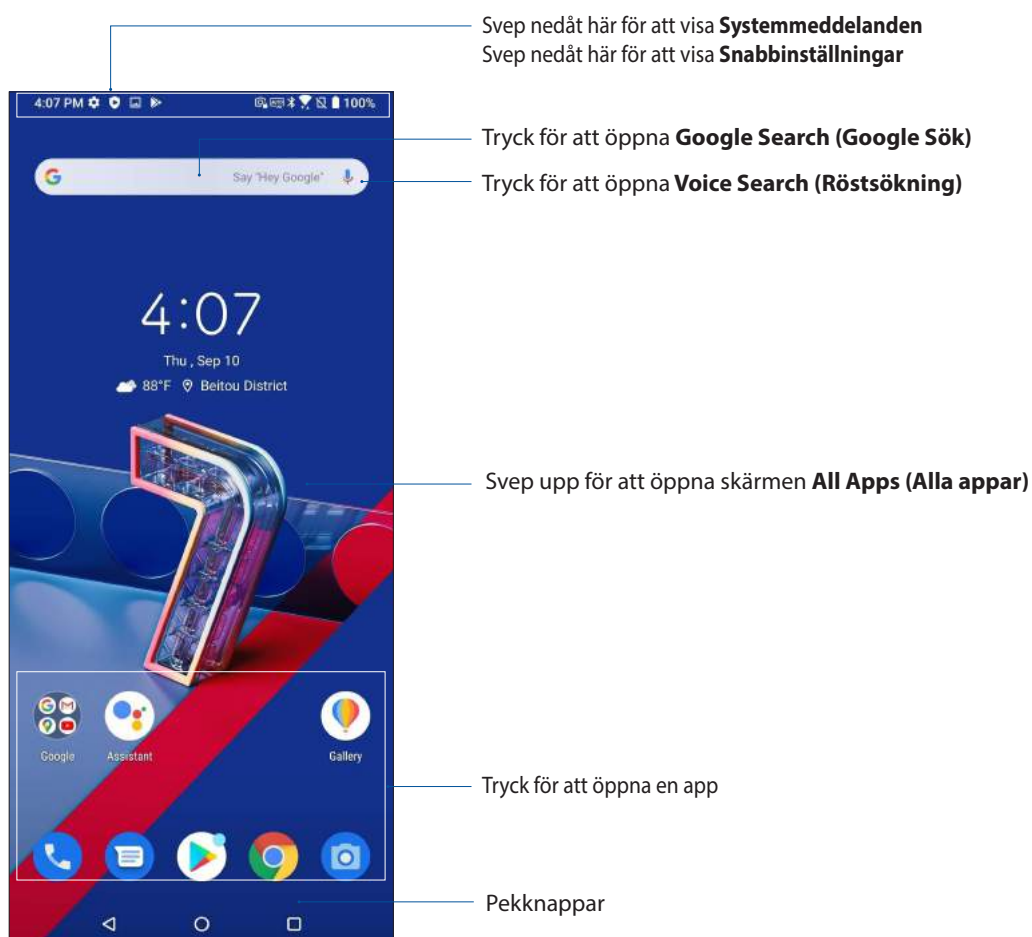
Svep nedåt här för att visa **Systemmeddelanden**
Svep nedåt här för att visa **Snabbinställningar**

4:07 PM 100%

Tryck för att öppna **Google Search (Google Sök)**

Say "Hey Google"

Tryck för att öppna **Voice Search (Röstsökning)**

4:07

Thu , Sep 10

88°F Beitou District

Svep upp för att öppna skärmen **All Apps (Alla appar)**

Google Assistant Gallery

Tryck för att öppna en app

Pekknappar